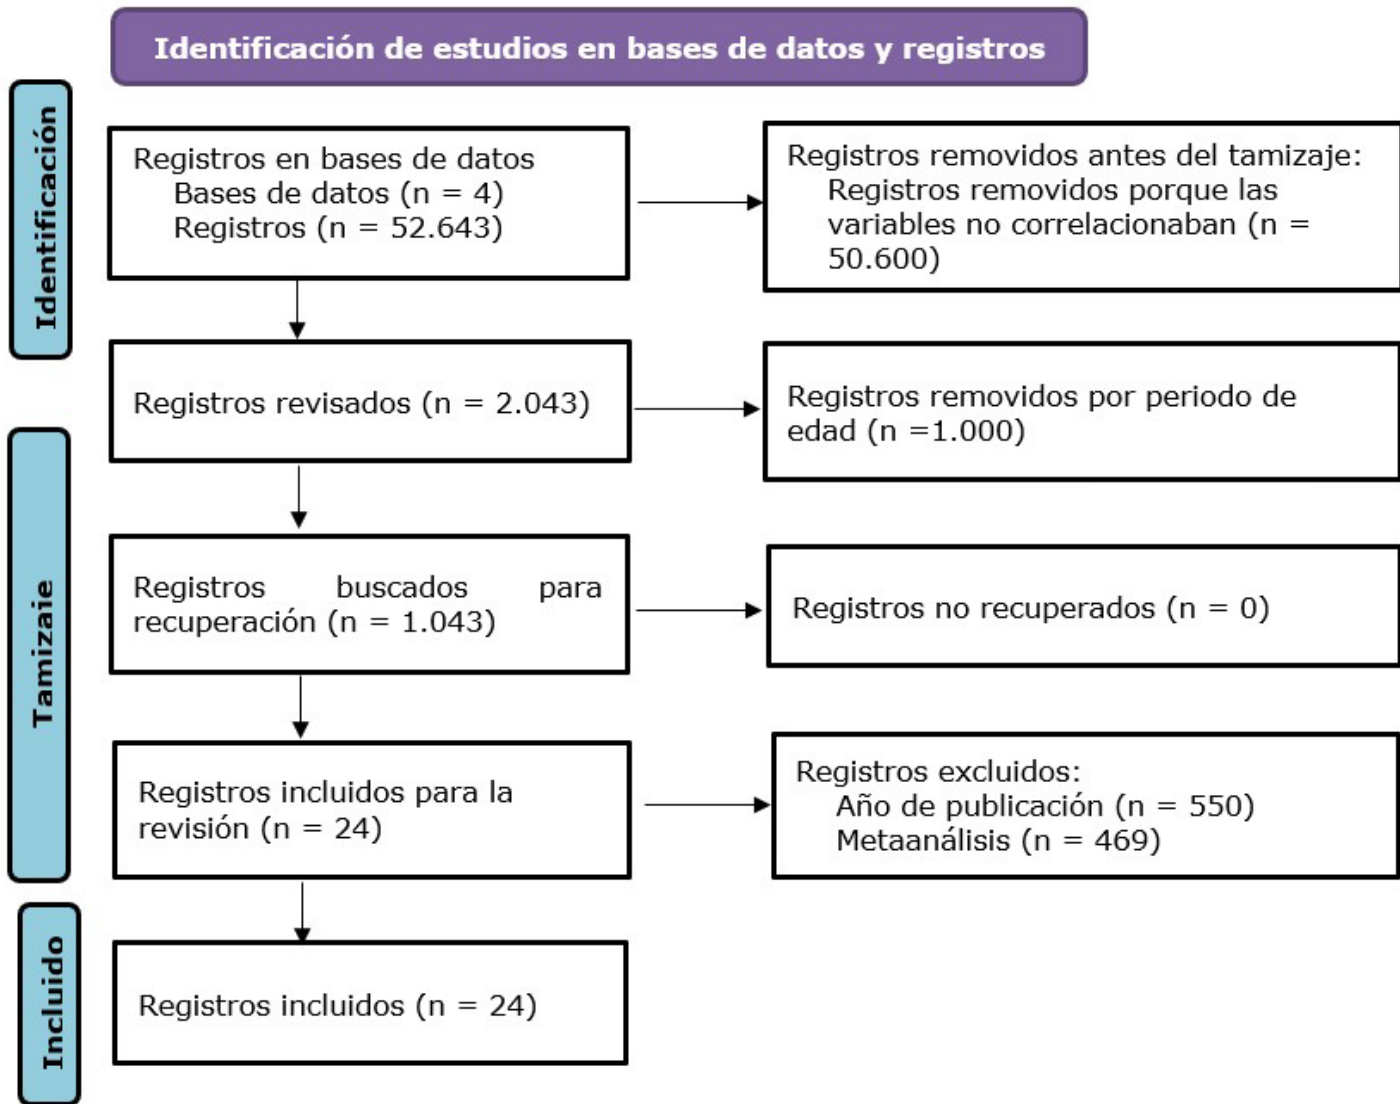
Identificación de estudios en bases de datos y registros

Identificación

Registros en bases de datos
Bases de datos (n = 4)
Registros (n = 52.643)

Registros removidos antes del tamizaje:
Registros removidos porque las variables no correlacionaban (n = 50.600)

Registros revisados (n = 2.043)

Registros removidos por periodo de edad (n =1.000)

Tamizaje

Registros buscados para recuperación (n = 1.043)

Registros no recuperados (n = 0)

Registros incluidos para la revisión (n = 24)

Registros excluidos:
Año de publicación (n = 550)
Metaanálisis (n = 469)

Incluido

Registros incluidos (n = 24)